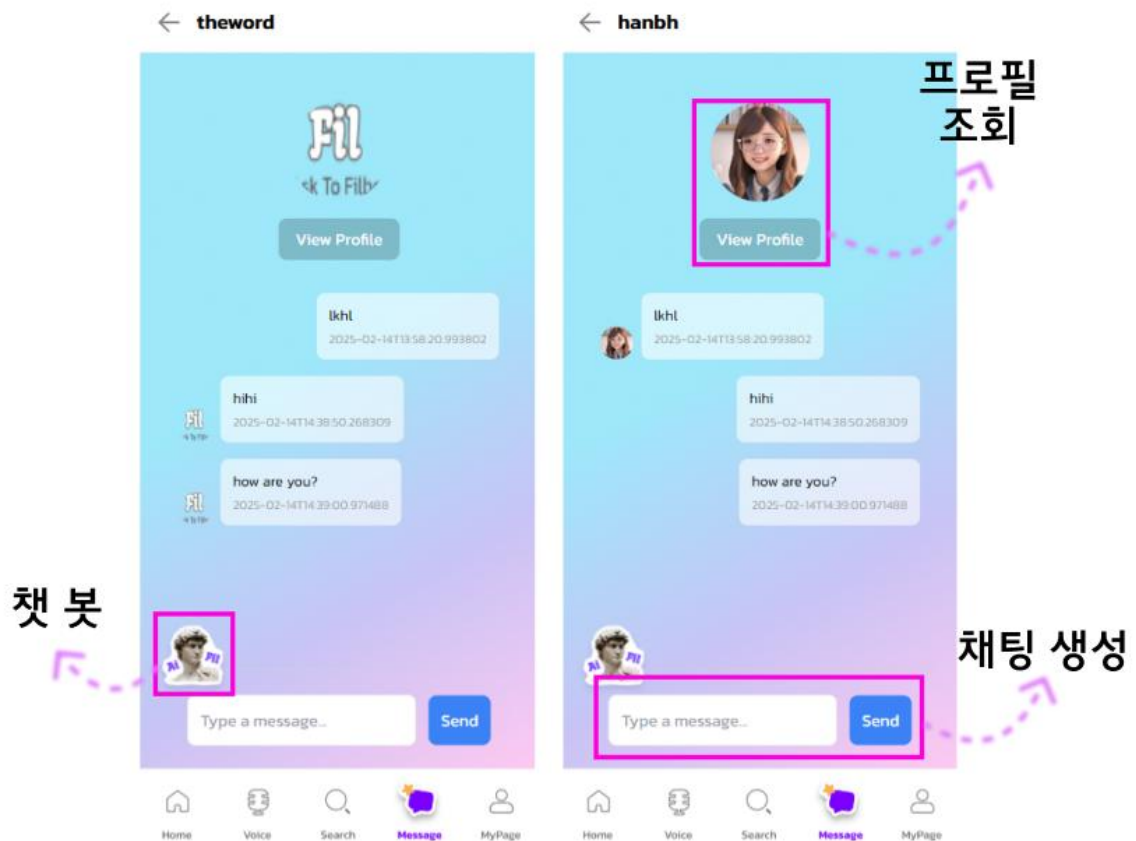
← theword

Fil

ɛk To Filɓ

View Profile

lkhl
2025-02-14T13:58:20.993802

hihi
2025-02-14T14:38:50.268309

Fil

how are you?
2025-02-14T14:39:00.971488

Fil

챗 봇

AI Fil

Type a message...

Send

Home Voice Search Message MyPage

← hanbh

프로필 조회

View Profile

lkhl
2025-02-14T13:58:20.993802

hihi
2025-02-14T14:38:50.268309

how are you?
2025-02-14T14:39:00.971488

채팅 생성

AI Fil

Type a message...

Send

Home Voice Search Message MyPage